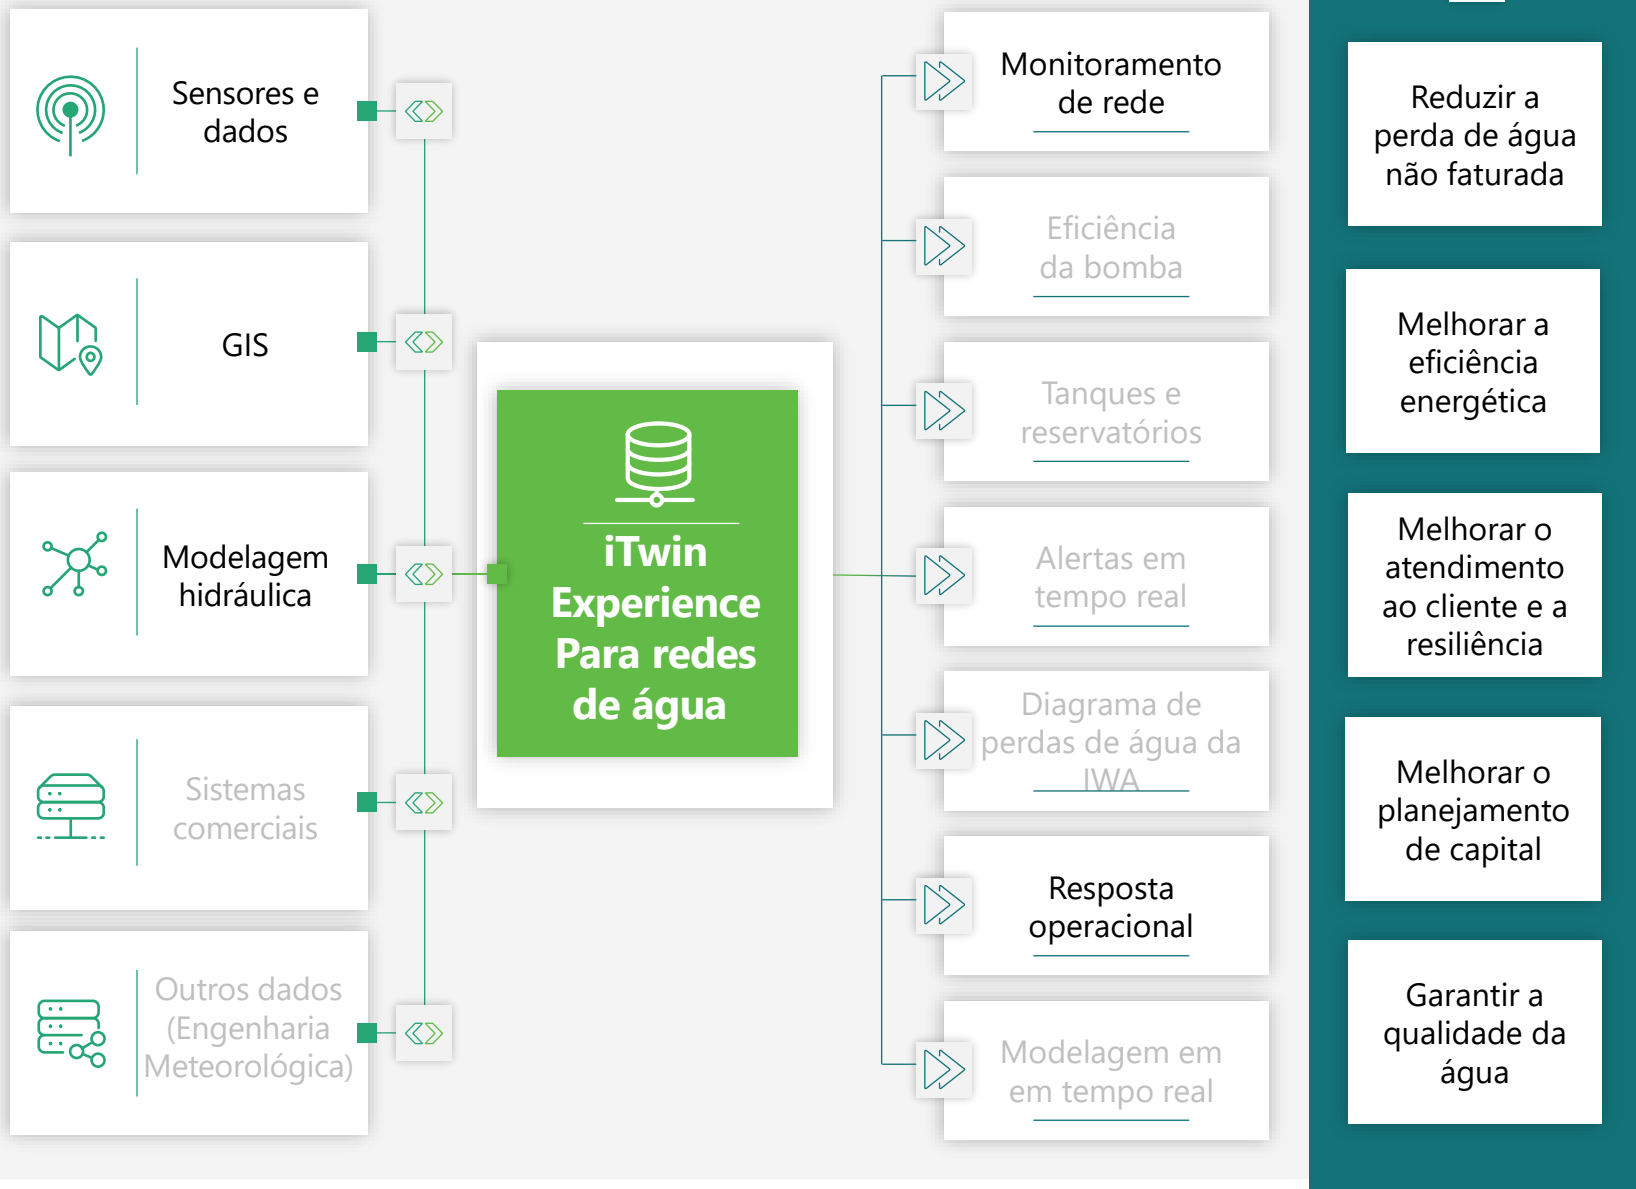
Sensores e dados

GIS

Modelagem hidráulica

Sistemas comerciais

Outros dados (Engenharia Meteorológica)

iTwin Experience Para redes de água

Monitoramento de rede

Eficiência da bomba

Tanques e reservatórios

Alertas em tempo real

Diagrama de perdas de água da IWA

Resposta operacional

Modelagem em em tempo real

Reduzir a perda de água não faturada

Melhorar a eficiência energética

Melhorar o atendimento ao cliente e a resiliência

Melhorar o planejamento de capital

Garantir a qualidade da água